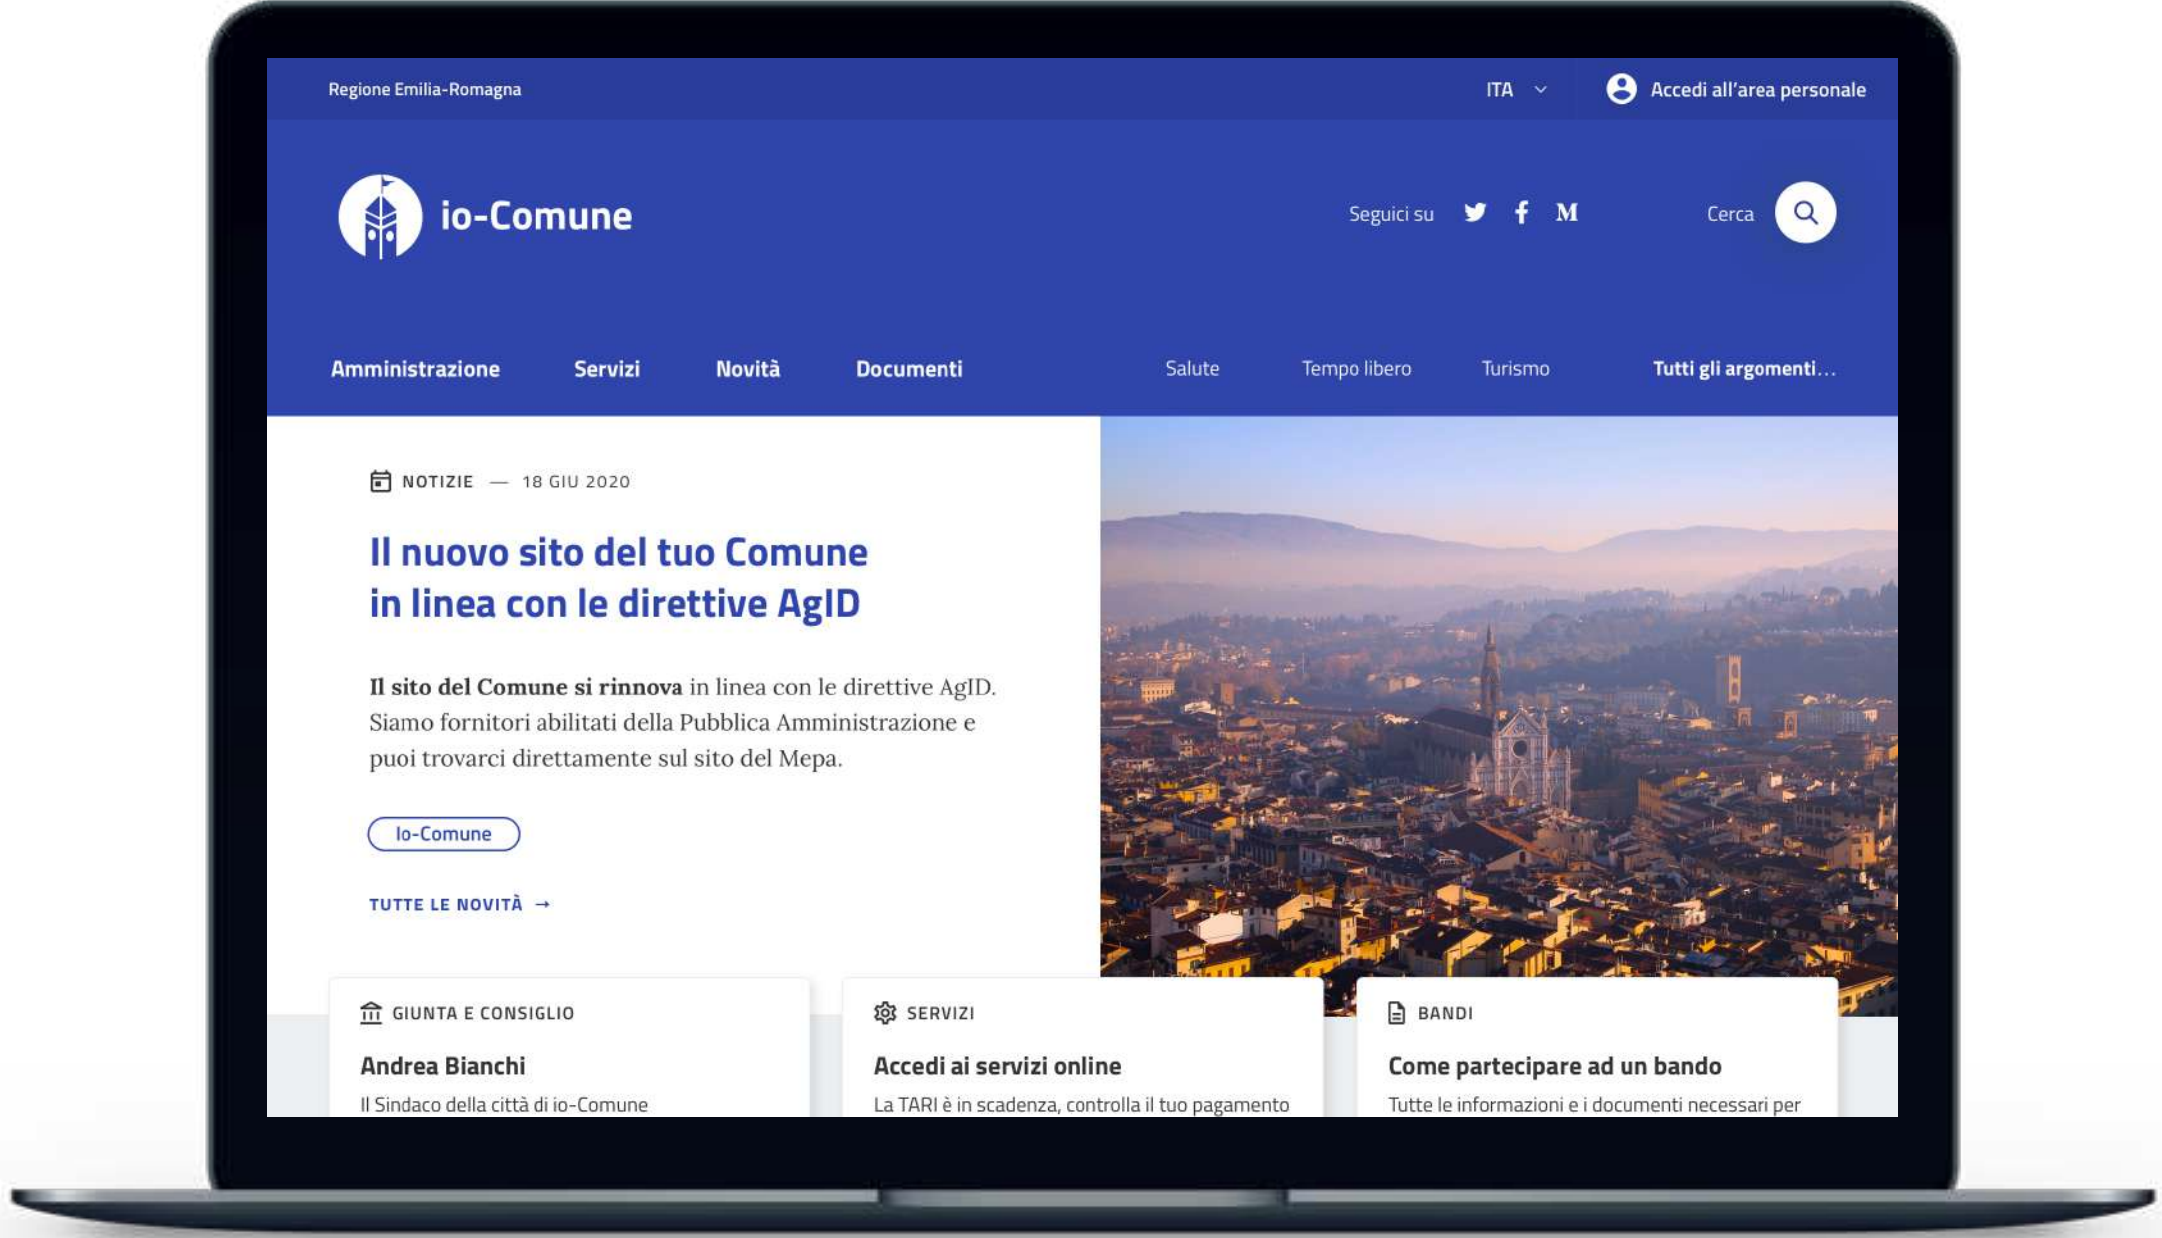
Regione Emilia-Romagna

ITA

Accedi all'area personale

io-Comune

Seguici su

M

Cerca

Amministrazione

Servizi

Novità

Documenti

Salute

Tempo libero

Turismo

Tutti gli argomenti...

NOTIZIE — 18 GIU 2020

Il nuovo sito del tuo Comune in linea con le direttive AgID

**Il sito del Comune si rinnova** in linea con le direttive AgID. Siamo fornitori abilitati della Pubblica Amministrazione e puoi trovarci direttamente sul sito del Mepa.

Io-Comune

TUTTE LE NOVITÀ →

GIUNTA E CONSIGLIO

Andrea Bianchi

Il Sindaco della città di io-Comune

SERVIZI

Accedi ai servizi online

La TARI è in scadenza, controlla il tuo pagamento

BANDI

Come partecipare ad un bando

Tutte le informazioni e i documenti necessari per